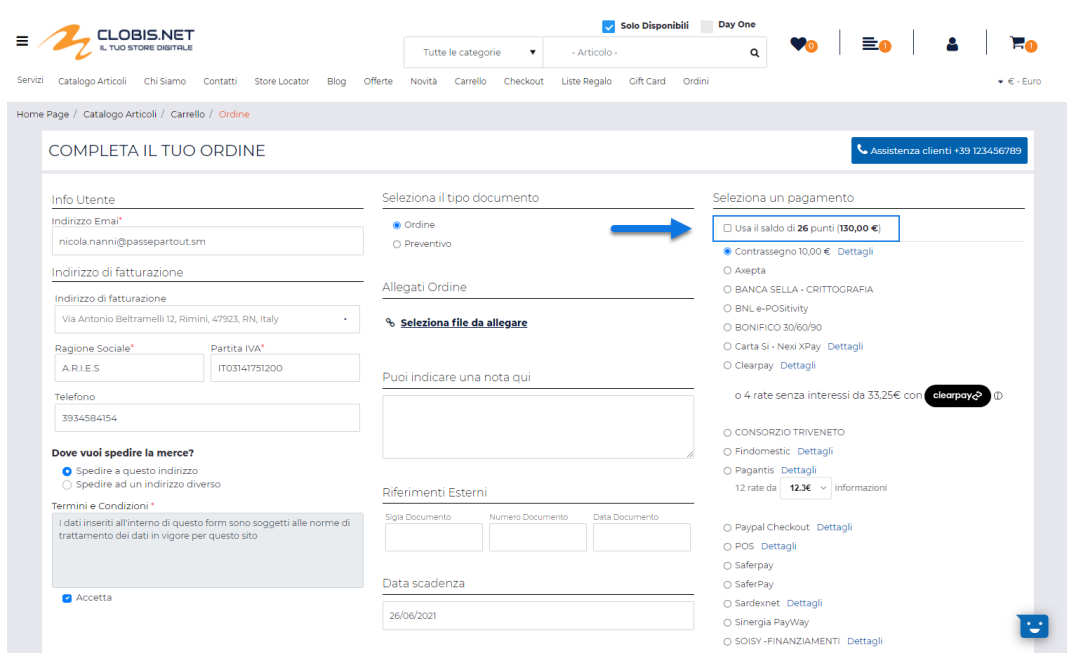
CLOBIS.NET
IL TUO STORE DIGITALE

Solo Disponibili Day One

Tutte le categorie - Articolo -

0 1 1

Servizi Catalogo Articoli Chi Siamo Contatti Store Locator Blog Offerte Novità Carrello Checkout Liste Regalo Gift Card Ordini € - Euro

Home Page / Catalogo Articoli / Carrello / Ordine

COMPLETA IL TUO ORDINE

Assistenza clienti +39 123456789

Info Utente

Indirizzo Email*
nicola.nanni@passepartout.sm

Indirizzo di fatturazione

Indirizzo di fatturazione
Via Antonio Beltramelli 12, Rimini, 47923, RN, Italy

Ragione Sociale*
A.R.I.E.S

Partita IVA*
IT03141751200

Telefono
3934584154

Dove vuoi spedire la merce?
Spedire a questo indirizzo
Spedire ad un indirizzo diverso

Termini e Condizioni *
I dati inseriti all'interno di questo form sono soggetti alle norme di trattamento dei dati in vigore per questo sito

Accetta

Seleziona il tipo documento
Ordine
Preventivo

Allegati Ordine
Seleziona file da allegare

Puoi indicare una nota qui

Riferimenti Esterni
Sigla Documento
Numero Documento
Data Documento

Data scadenza
26/06/2021

Seleziona un pagamento

Usa il saldo di 26 punti (130,00 €)
Contrassegno 10,00 € Dettagli
Axepta
BANCA SELLA - CRITTOGRAFIA
BNL e-POSitivity
BONIFICO 30/60/90
Carta Si - Nexi XPay Dettagli
Clearpay Dettagli
o 4 rate senza interessi da 33,25€ con clearpay
CONSORZIO TRIVENETO
Findomestic Dettagli
Pagantis Dettagli
12 rate da 12.3€ informazioni
Paypal Checkout Dettagli
POS Dettagli
Saferpay
SaferPay
Sardexnet Dettagli
Sinergia PayWay
SOISY -FINANZIAMENTI Dettagli